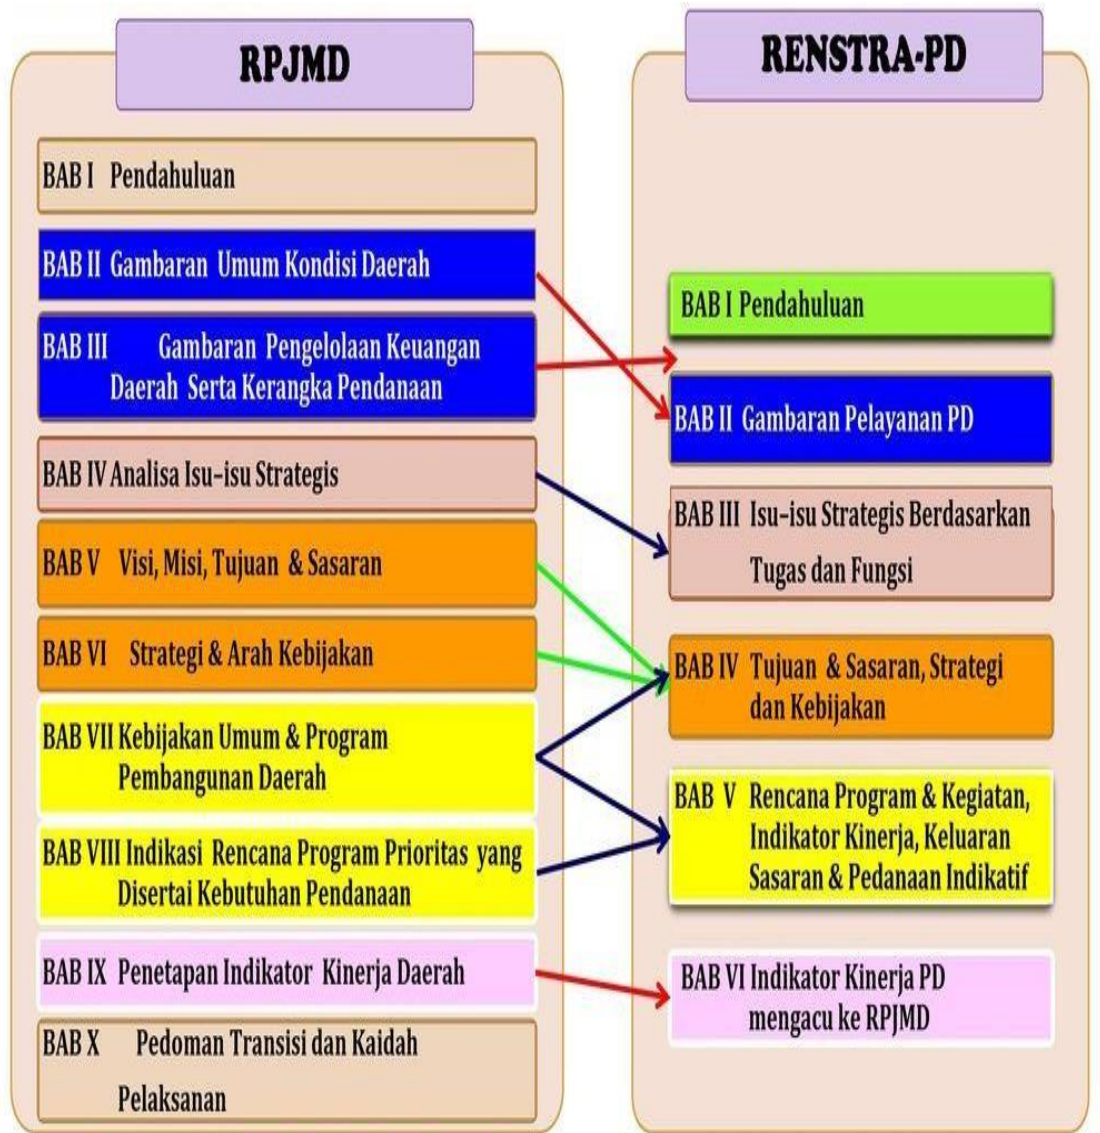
RPJMD

BAB I Pendahuluan

BAB II Gambaran Umum Kondisi Daerah

BAB III Gambaran Pengelolaan Keuangan Daerah Serta Kerangka Pendanaan

BAB IV Analisa Isu-isu Strategis

BAB V Visi, Misi, Tujuan & Sasaran

BAB VI Strategi & Arah Kebijakan

BAB VII Kebijakan Umum & Program Pembangunan Daerah

BAB VIII Indikasi Rencana Program Prioritas yang Disertai Kebutuhan Pendanaan

BAB IX Penetapan Indikator Kinerja Daerah

BAB X Pedoman Transisi dan Kaidah Pelaksanan

RENSTRA-PD

BAB I Pendahuluan

BAB II Gambaran Pelayanan PD

BAB III Isu-isu Strategis Berdasarkan Tugas dan Fungsi

BAB IV Tujuan & Sasaran, Strategi dan Kebijakan

BAB V Rencana Program & Kegiatan, Indikator Kinerja, Keluaran Sasaran & Pedanaan Indikatif

BAB VI Indikator Kinerja PD mengacu ke RPJMD